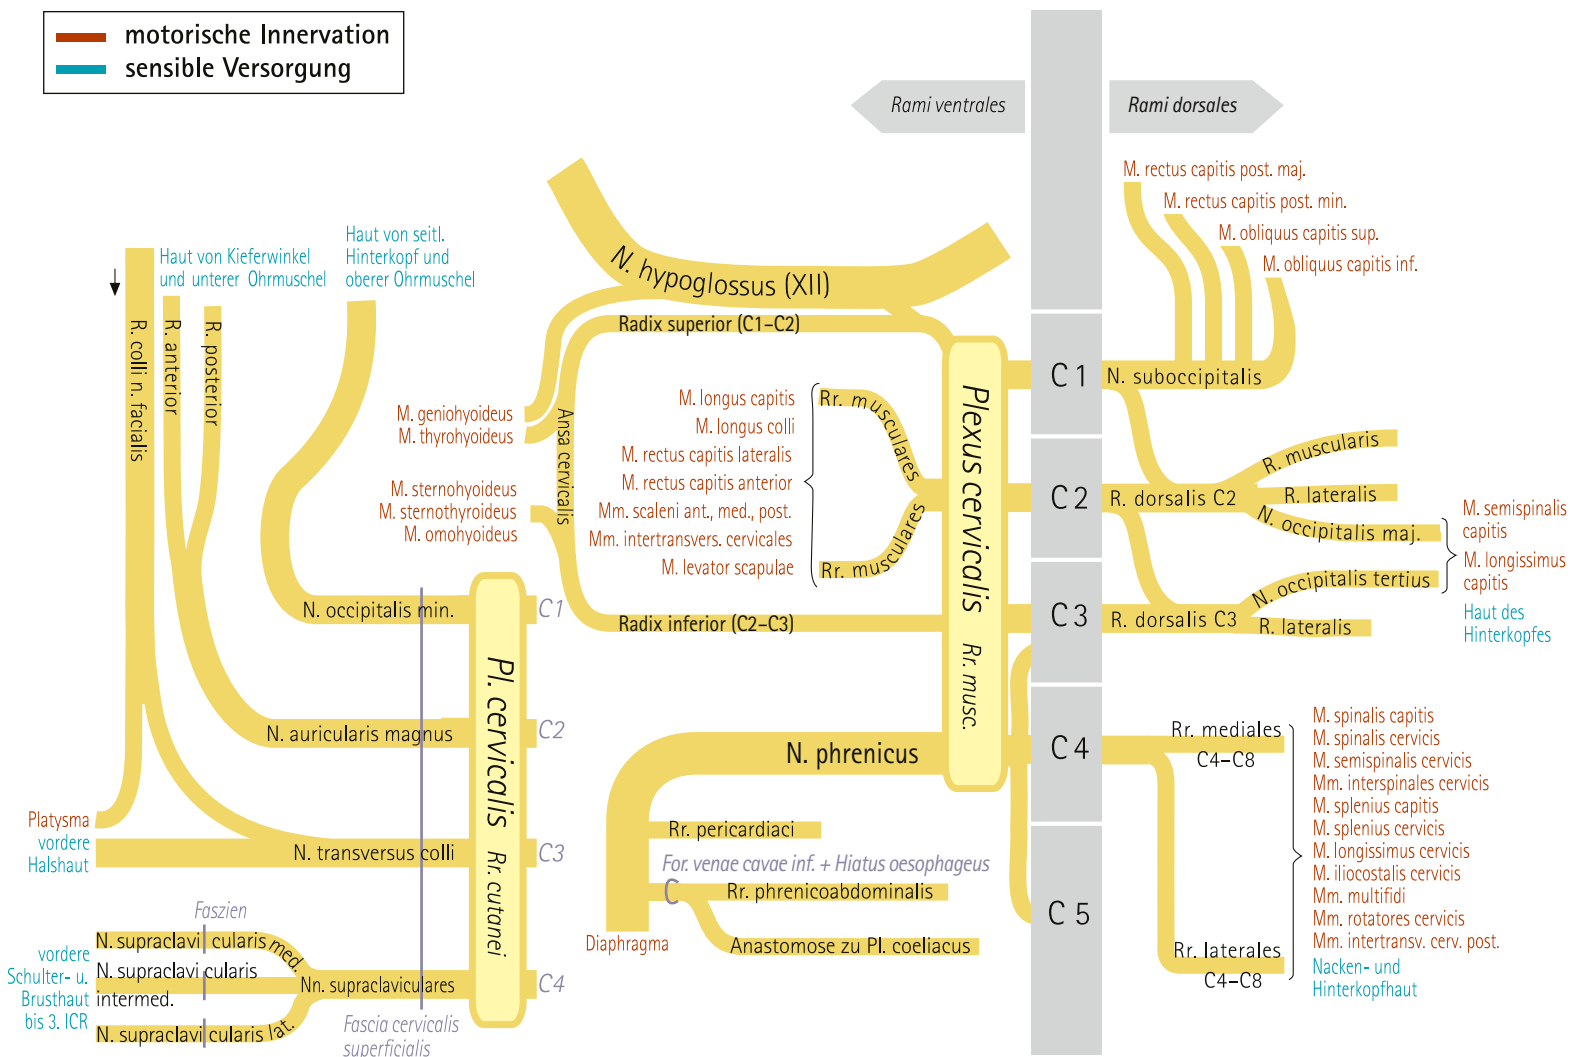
motorische Innervation
sensible Versorgung

Rami ventrales
Rami dorsales

M. rectus capitis post. maj.
M. rectus capitis post. min.
M. obliquus capitis sup.
M. obliquus capitis inf.

N. hypoglossus (XII)
Radix superior (C1–C2)

Haut von Kieferwinkel und unterer Ohrmuschel
Haut von seitl. Hinterkopf und oberer Ohrmuschel

R. colli n. facialis
R. anterior
R. posterior

M. geniohyoideus
M. thyrohyoideus
M. sternohyoideus
M. sternothyroideus
M. omohyoideus
Ansa cervicalis

M. longus capitis
M. longus colli
M. rectus capitis lateralis
M. rectus capitis anterior
Mm. scaleni ant., med., post.
Mm. intertransvers. cervicales
M. levator scapulae
Rr. musculares
Rr. musculares

Plexus cervicalis
Rr. musc.

C 1
N. suboccipitalis
C 2
R. dorsalis C2
R. muscularis
R. lateralis
N. occipitalis maj.
M. semispinalis capitis
M. longissimus capitis
C 3
R. dorsalis C3
N. occipitalis tertius
R. lateralis
Haut des Hinterkopfes

N. occipitalis min.
C1
Radix inferior (C2–C3)
Pl. cervicalis
Rr. cutanei
N. auricularis magnus
C2
N. phrenicus
C 4
Rr. mediales C4–C8
M. spinalis capitis
M. spinalis cervicis
M. semispinalis cervicis
Mm. interspinales cervicis
M. splenius capitis
M. splenius cervicis
M. longissimus cervicis
M. iliocostalis cervicis
Mm. multifidi
Mm. rotatores cervicis
Mm. intertransv. cerv. post.
Nacken- und Hinterkopfhaut

Platysma
vordere Halshaut
N. transversus colli
C3
Rr. pericardiaci
For. venae cavae inf. + Hiatus oesophageus
Rr. phrenicoabdominalis
Anastomose zu Pl. coeliacus
Diaphragma
C 5
Rr. laterales C4–C8

Faszien
N. supraclavicularis med.
vordere Schulter- u. Brusthaut bis 3. ICR
N. supraclavicularis intermed.
Nn. supraclaviculares
C4
N. supraclavicularis lat.
Fascia cervicalis superficialis